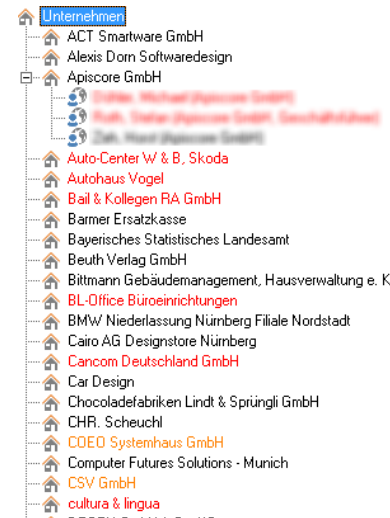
Unternehmen
ACT Smartware GmbH
Alexis Dorn Softwaredesign
Apiscore GmbH
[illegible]
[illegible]
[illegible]
Auto-Center W & B, Skoda
Autohaus Vogel
Bail & Kollegen RA GmbH
Barmer Ersatzkasse
Bayerisches Statistisches Landesamt
Beuth Verlag GmbH
Bittmann Gebäudemanagement, Hausverwaltung e. K
BL-Office Büroeinrichtungen
BMW Niederlassung Nürnberg Filiale Nordstadt
Cairo AG Designstore Nürnberg
Cancom Deutschland GmbH
Car Design
Chocoladefabriken Lindt & Sprüngli GmbH
CHR. Scheuchl
COEO Systemhaus GmbH
Computer Futures Solutions - Munich
CSV GmbH
cultura & lingua
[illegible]